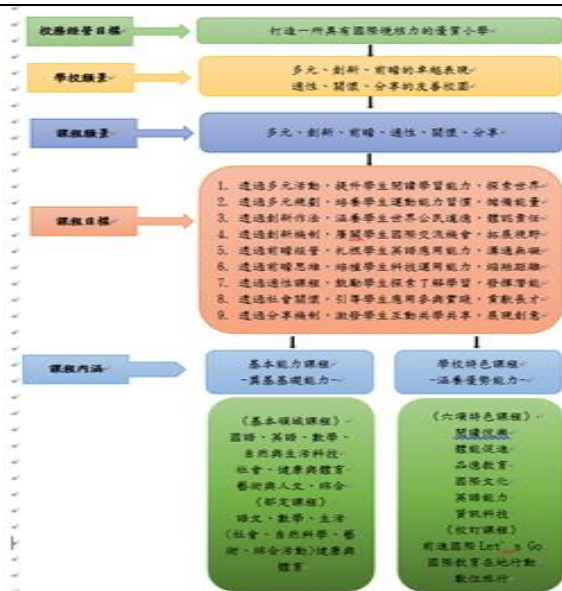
校務經營目標

打造一所具有國際視格力的優質小學

學校願景

多元、創新、前瞻的卓越表現
適性、關懷、分享的友善校園

課程願景

多元、創新、前瞻、適性、關懷、分享

課程目標

1. 透過多元活動，提升學生閱讀學習能力，探索世界
2. 透過多元規劃，培養學生運動能力習慣，儲備能量
3. 透過創新作法，涵養學生世界公民通識，體認責任
4. 透過創新機制，廣闊學生國際交流機會，拓展視野
5. 透過前瞻經營，扎根學生英語應用能力，溝通無礙
6. 透過前瞻思維，培植學生科技運用能力，縮短距離
7. 透過適性課程，啟動學生探索了解學習，發揮潛能
8. 透過社會關懷，引導學生應用參與實踐，貢獻長才
9. 透過分享機制，激發學生互動共學共享，展現創意

課程內涵

基本能力課程
~奠基基礎能力~

學校特色課程
~涵養優勢能力~

《基本領域課程》
國語、英語、數學、
自然與生活科技
社會、健康與體育
藝術與人文、綜合
《部定課程》
語文、數學、生活
(社會、自然科學、藝術、綜合活動)健康與體育

《六項特色課程》
閱讀深廣
體能促進
品德教育
國際文化
英語能力
資訊科技
《校訂課程》
前進國際 Let's Go
國際教育在地行動
數位旅行